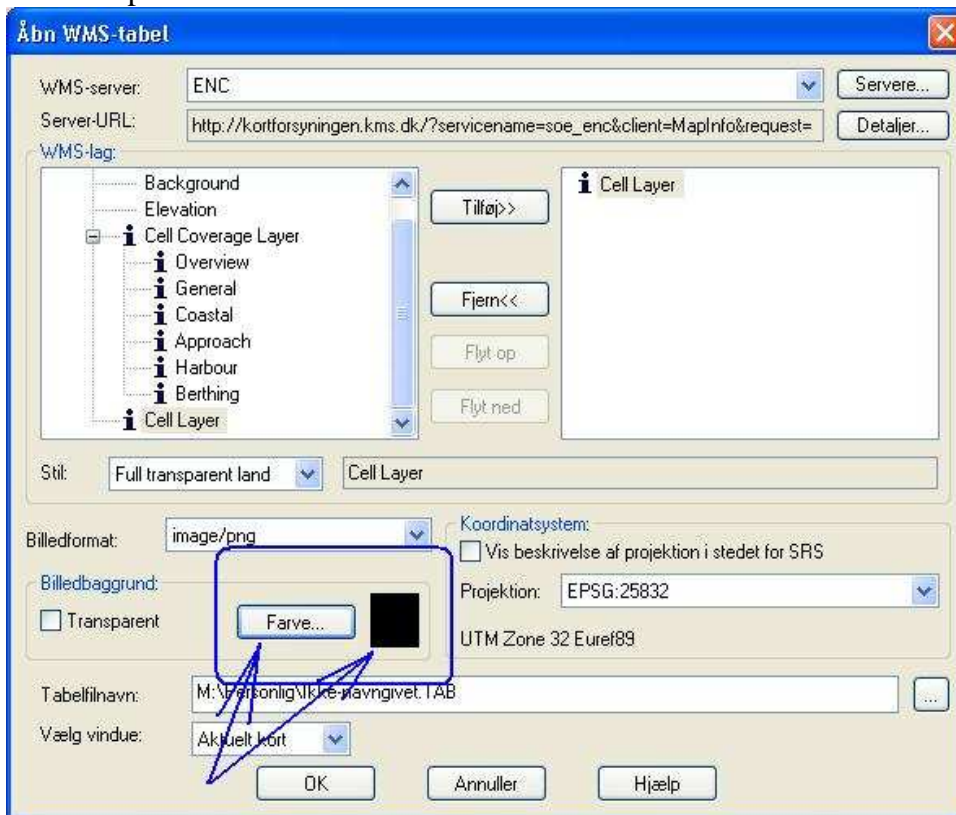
Åbn WMS-tabel

WMS-server: ENC
Servere...
Server-URL: http://kortforsyningen.kms.dk/?servicename=soe_enc&client=MapInfo&request=
Detaljer...

WMS-lag:
Background
Elevation
Cell Coverage Layer
Overview
General
Coastal
Approach
Harbour
Berthing
Cell Layer

Tilføj>>
Fjern<<
Flyt op
Flyt ned

Cell Layer

Stil: Full transparent land
Cell Layer

Billedformat: image/png

Billedbaggrund:
Transparent
Farve...

Koordinatsystem:
Vis beskrivelse af projektion i stedet for SRS
Projektion: EPSG:25832
UTM Zone 32 Euref89

Tabelfilnavn: M:\Personlig\Ikke-navngivet.TAB
...
Vælg vindue: Aktuelt kort

OK
Annuller
Hjælp